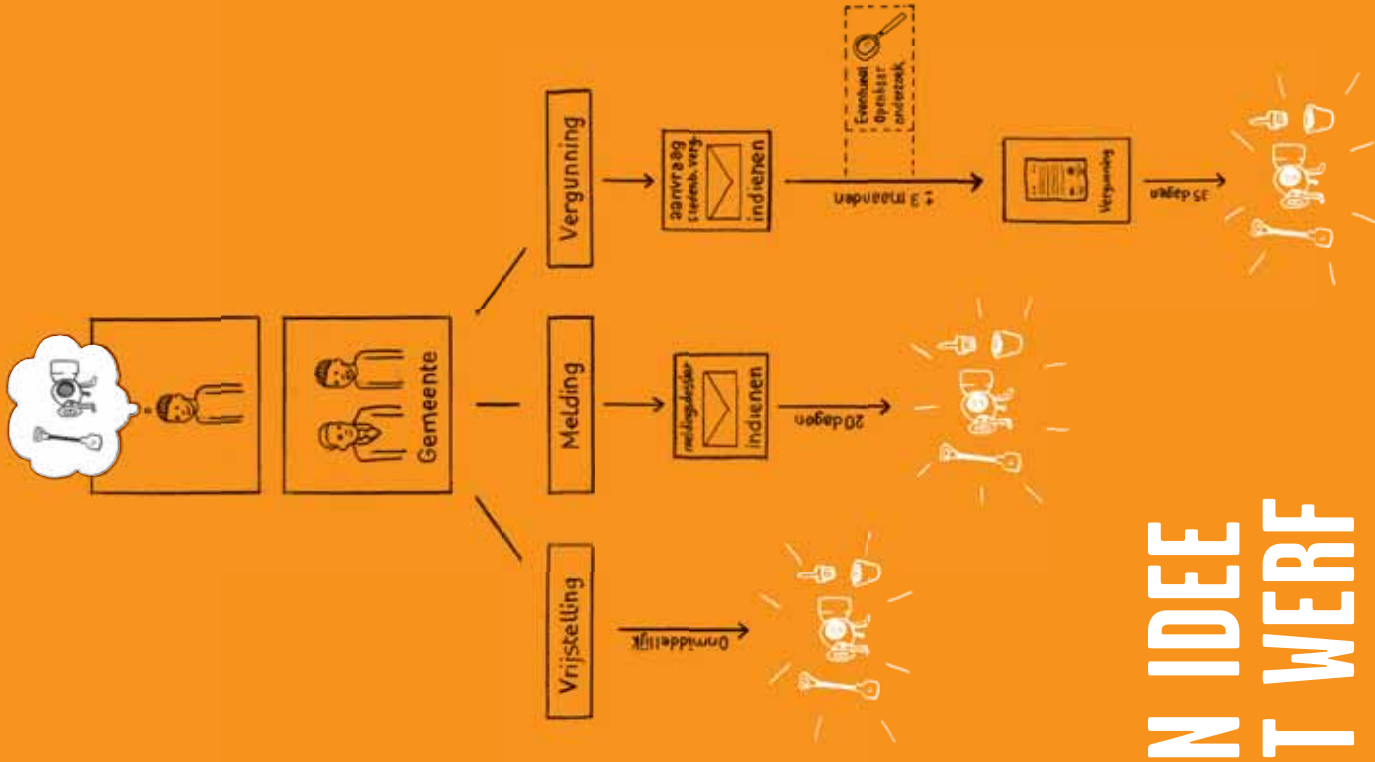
Gemeente

Vergunning

aanvraag stedenb. verg.

indienen

± 3 maanden

Eventueel Openbaar onderzoek

Vergunning

35 dagen

Melding

meldingsdossier

indienen

20 dagen

Vrijstelling

Onmiddellijk

N IDEE
T WERF